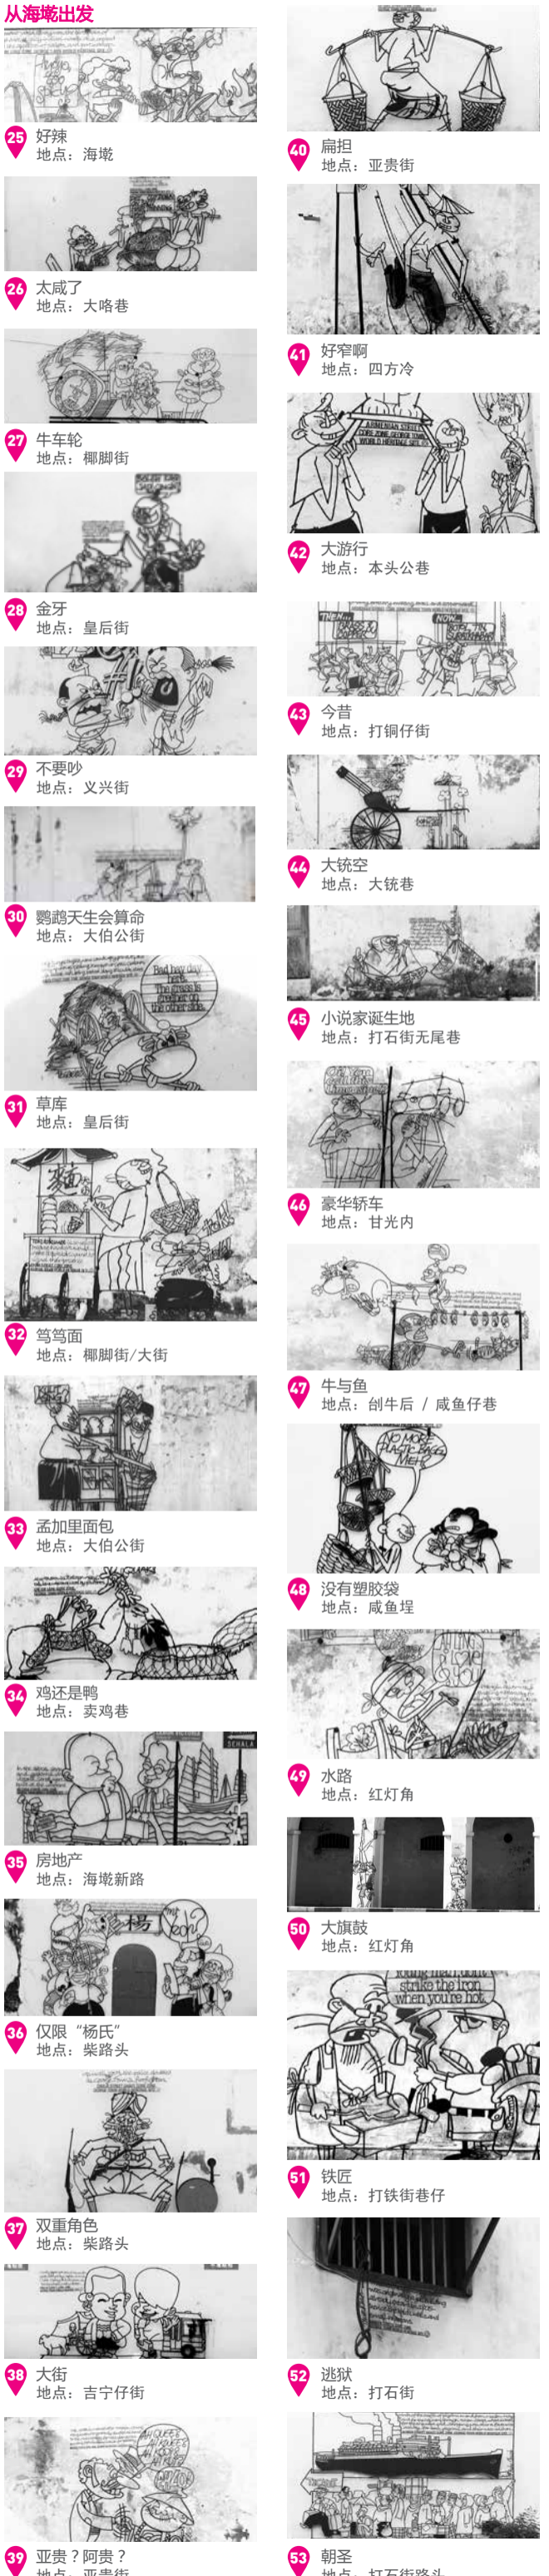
从海墘出发

25 好辣
地点：海墘

26 太咸了
地点：大咯巷

27 牛车轮
地点：椰脚街

28 金牙
地点：皇后街

29 不要吵
地点：义兴街

30 鹦鹉天生会算命
地点：大伯公街

Bad hair day
The grass is greener on the other side

31 草库
地点：皇后街

32 笃笃面
地点：椰脚街/大街

33 孟加里面包
地点：大伯公街

34 鸡还是鸭
地点：卖鸡巷

SCHALA

35 房地产
地点：海墘新路

楊

36 仅限“杨氏”
地点：柴路头

37 双重角色
地点：柴路头

38 大街
地点：吉宁仔街

39 亚贵？阿贵？
地点：亚贵街

40 扁担
地点：亚贵街

41 好窄啊
地点：四方冷

ARMENIAN STREET
GEORGE TOWN
WORLD HERITAGE SITE

42 大游行
地点：本头公巷

THEN
NOW

43 今昔
地点：打铜仔街

44 大铳空
地点：大铳巷

45 小说家诞生地
地点：打石街无尾巷

46 豪华轿车
地点：甘光内

47 牛与鱼
地点：刣牛后 / 咸鱼仔巷

NO MORE PLASTIC BAGS

48 没有塑胶袋
地点：咸鱼埕

49 水路
地点：红灯角

50 大旗鼓
地点：红灯角

strike the iron when you're hot

51 铁匠
地点：打铁街巷仔

52 逃狱
地点：打石街

53 朝圣
地点：打石街路头